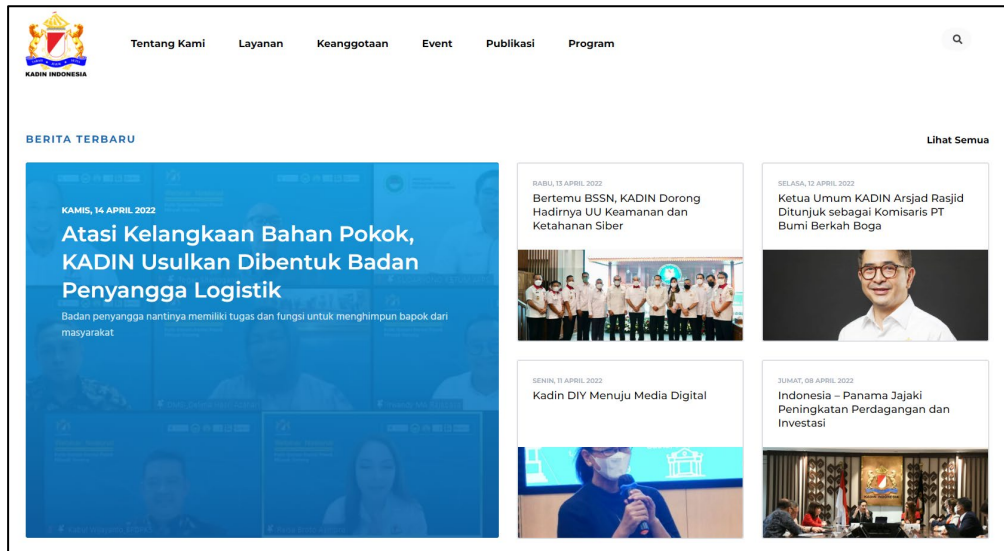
KADIN INDONESIA

Tentang Kami Layanan Keanggotaan Event Publikasi Program

BERITA TERBARU

Lihat Semua

KAMIS, 14 APRIL 2022

Atasi Kelangkaan Bahan Pokok, KADIN Usulkan Dibentuk Badan Penyangga Logistik

Badan penyangga nantinya memiliki tugas dan fungsi untuk menghimpun bapok dari masyarakat

RABU, 13 APRIL 2022

Bertemu BSSN, KADIN Dorong Hadirnya UU Keamanan dan Ketahanan Siber

SELASA, 12 APRIL 2022

Ketua Umum KADIN Arsjad Rasjid Ditunjuk sebagai Komisaris PT Bumi Berkah Boga

SENIN, 11 APRIL 2022

Kadin DIY Menuju Media Digital

JUMAT, 08 APRIL 2022

Indonesia – Panama Jajaki Peningkatan Perdagangan dan Investasi